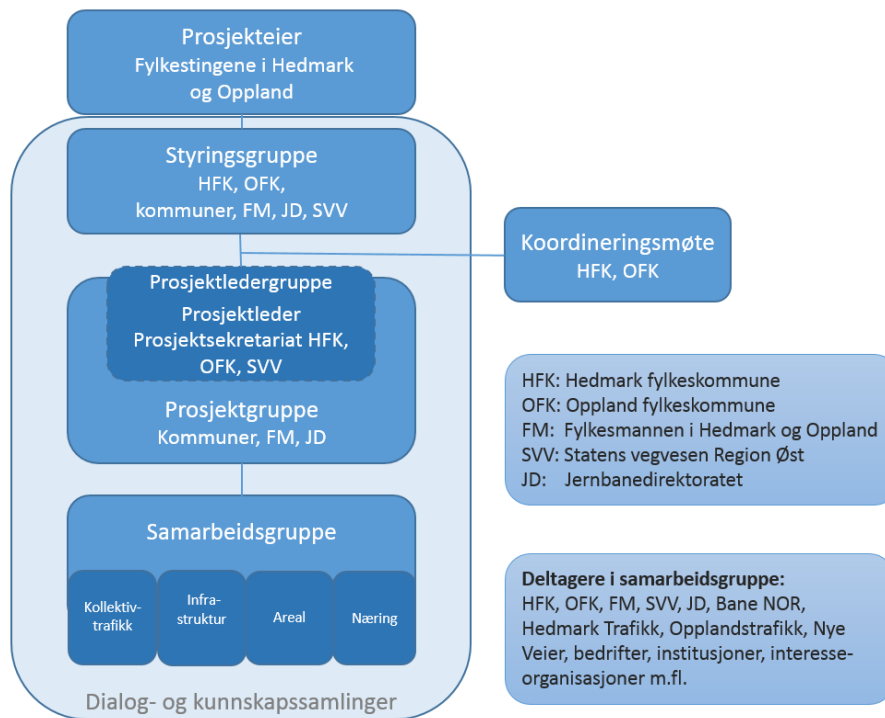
Prosjekteier
Fylkestingene i Hedmark og Oppland

Styringsgruppe
HFK, OFK, kommuner, FM, JD, SVV

Koordineringsmøte
HFK, OFK

Prosjektledergruppe
Prosjektleder
Prosjektsekretariat HFK, OFK, SVV

Prosjektgruppe
Kommuner, FM, JD

HFK: Hedmark fylkeskommune
OFK: Oppland fylkeskommune
FM: Fylkesmannen i Hedmark og Oppland
SVV: Statens vegvesen Region Øst
JD: Jernbanedirektoratet

Samarbeidsgruppe

Kollektiv-trafikk

Infra-struktur

Areal

Næring

Deltagere i samarbeidsgruppe:
HFK, OFK, FM, SVV, JD, Bane NOR, Hedmark Trafikk, Opplandstrafikk, Nye Veier, bedrifter, institusjoner, interesse-organisasjoner m.fl.

Dialog- og kunnskapssamlinger